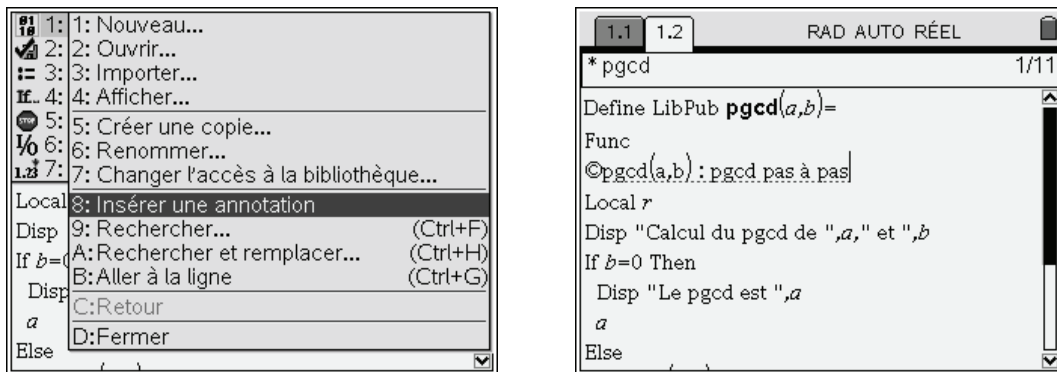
1: 1: Nouveau...
2: 2: Ouvrir...
3: 3: Importer...
4: 4: Afficher...
5: 5: Créer une copie...
6: 6: Renommer...
7: 7: Changer l'accès à la bibliothèque...
Local 8: Insérer une annotation
Disp 9: Rechercher... (Ctrl+F)
If $b$=( A: Rechercher et remplacer... (Ctrl+H)
B: Aller à la ligne (Ctrl+G)
Disp C: Retour
$a$ D: Fermer
Else

1.1 1.2 RAD AUTO RÉEL
* pgcd 1/11
Define LibPub **pgcd**$(a,b)$=
Func
©pgcd(a,b) : pgcd pas à pas
Local $r$
Disp "Calcul du pgcd de ",$a$," et ",$b$
If $b$=0 Then
Disp "Le pgcd est ",$a$
$a$
Else